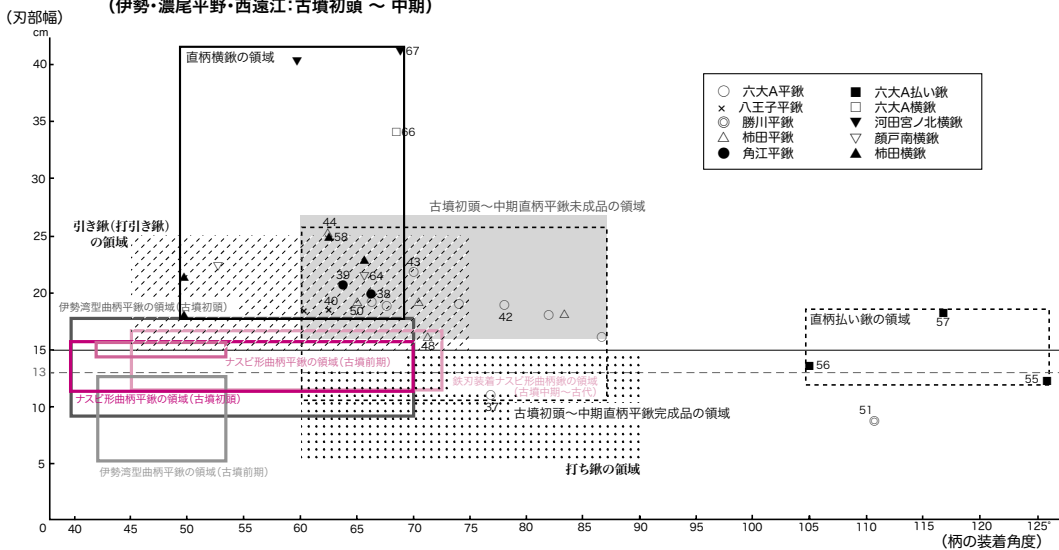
(伊勢・濃尾平野・西遠江：古墳初頭 〜 中期)

(刃部幅)
cm
40
35
30
25
20
15
13
10
5
0

直柄横鍬の領域
67
66

○ 六大A平鍬
× 八王子平鍬
◎ 勝川平鍬
△ 柿田平鍬
● 角江平鍬
■ 六大A払い鍬
□ 六大A横鍬
▼ 河田宮ノ北横鍬
▽ 顔戸南横鍬
▲ 柿田横鍬

古墳初頭〜中期直柄平鍬未成品の領域

引き鍬(打引き鍬)の領域

44
58
43
39
64
38
40
50
42
48

伊勢湾型曲柄平鍬の領域(古墳初頭)

直柄払い鍬の領域
57
56
55

ナスビ形曲柄平鍬の領域(古墳前期)
ナスビ形曲柄平鍬の領域(古墳初頭)
鉄刃装着ナスビ形曲柄鍬の領域(古墳中期〜古代)
37
古墳初頭〜中期直柄平鍬完成品の領域
51

伊勢湾型曲柄平鍬の領域(古墳前期)
打ち鍬の領域

40 45 50 55 60 65 70 75 80 85 90 95 100 105 110 115 120 125°
(柄の装着角度)